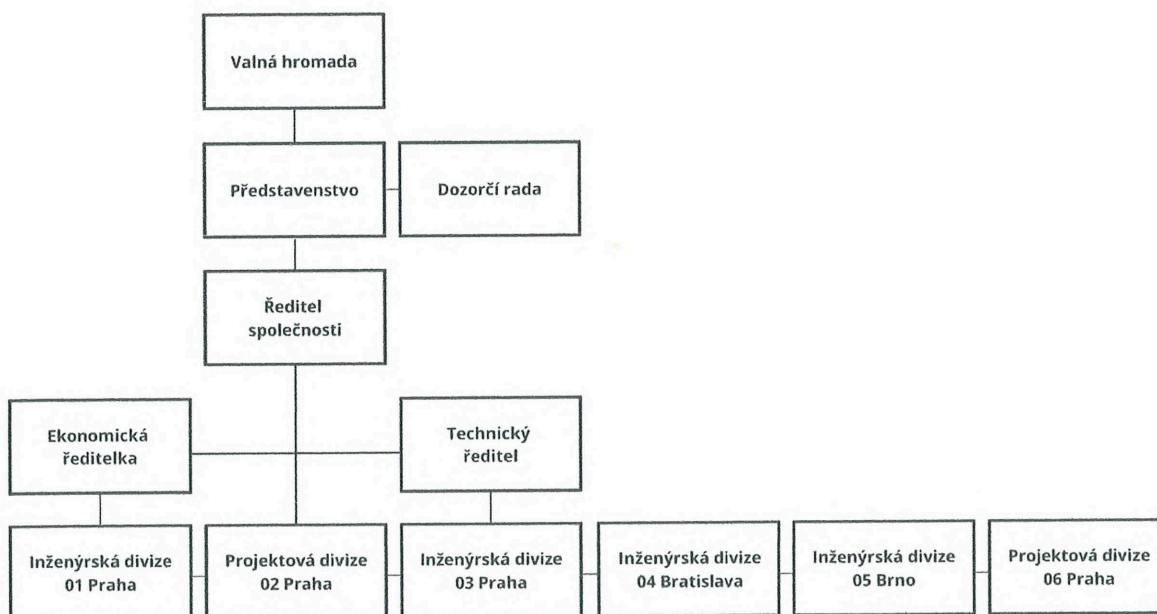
Valná hromada

Představenstvo

Dozorčí rada

Ředitel společnosti

Ekonomická ředitelka

Technický ředitel

Inženýrská divize 01 Praha

Projektová divize 02 Praha

Inženýrská divize 03 Praha

Inženýrská divize 04 Bratislava

Inženýrská divize 05 Brno

Projektová divize 06 Praha